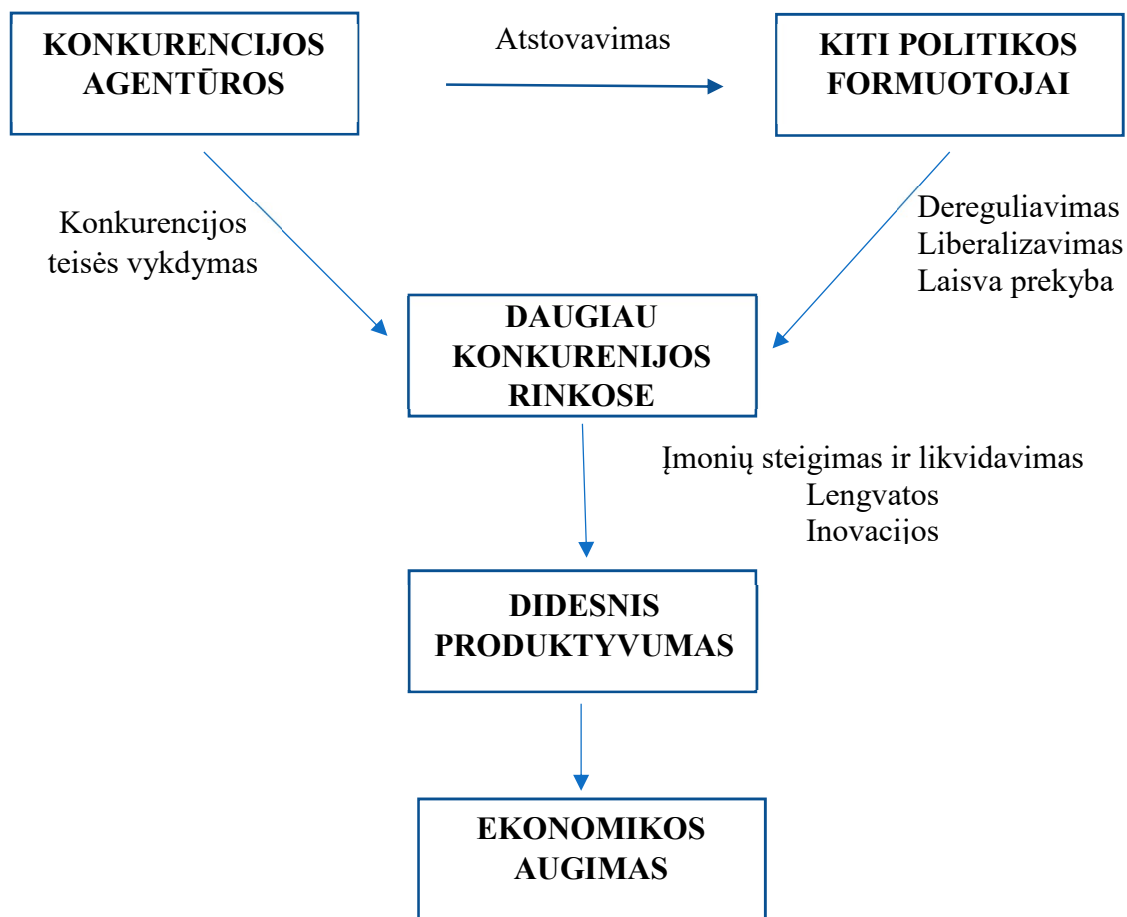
KONKURENCIJOS AGENTŪROS

Atstovavimas

KITI POLITIKOS FORMUOTOJAI

Konkurencijos teisės vykdymas

Dereguliavimas
Liberalizavimas
Laisva prekyba

DAUGIAU KONKURENIJOS RINKOSE

Įmonių steigimas ir likvidavimas
Lengvatos
Inovacijos

DIDESNIS PRODUKTYVUMAS

EKONOMIKOS AUGIMAS